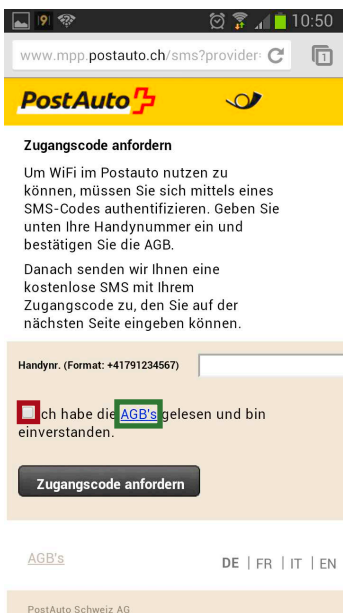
10:50

www.mpp.postauto.ch/sms?provider

PostAuto

Zugangscode anfordern

Um WiFi im Postauto nutzen zu können, müssen Sie sich mittels eines SMS-Codes authentifizieren. Geben Sie unten Ihre Handynummer ein und bestätigen Sie die AGB.

Danach senden wir Ihnen eine kostenlose SMS mit Ihrem Zugangscode zu, den Sie auf der nächsten Seite eingeben können.

Handynr. (Format: +41791234567)

ch habe die AGB's gelesen und bin einverstanden.

Zugangscode anfordern

AGB's

DE | FR | IT | EN

PostAuto Schweiz AG